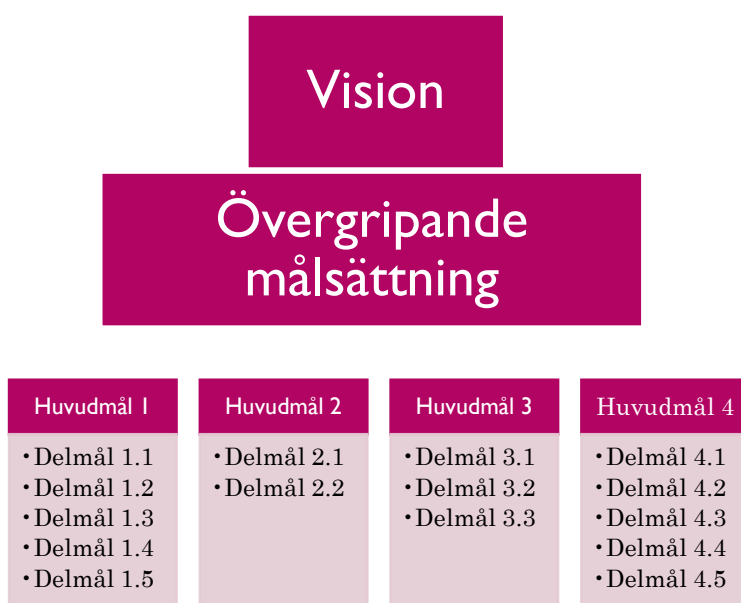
Vision

Övergripande målsättning

Huvudmål 1
- Delmål 1.1
- Delmål 1.2
- Delmål 1.3
- Delmål 1.4
- Delmål 1.5

Huvudmål 2
- Delmål 2.1
- Delmål 2.2

Huvudmål 3
- Delmål 3.1
- Delmål 3.2
- Delmål 3.3

Huvudmål 4
- Delmål 4.1
- Delmål 4.2
- Delmål 4.3
- Delmål 4.4
- Delmål 4.5